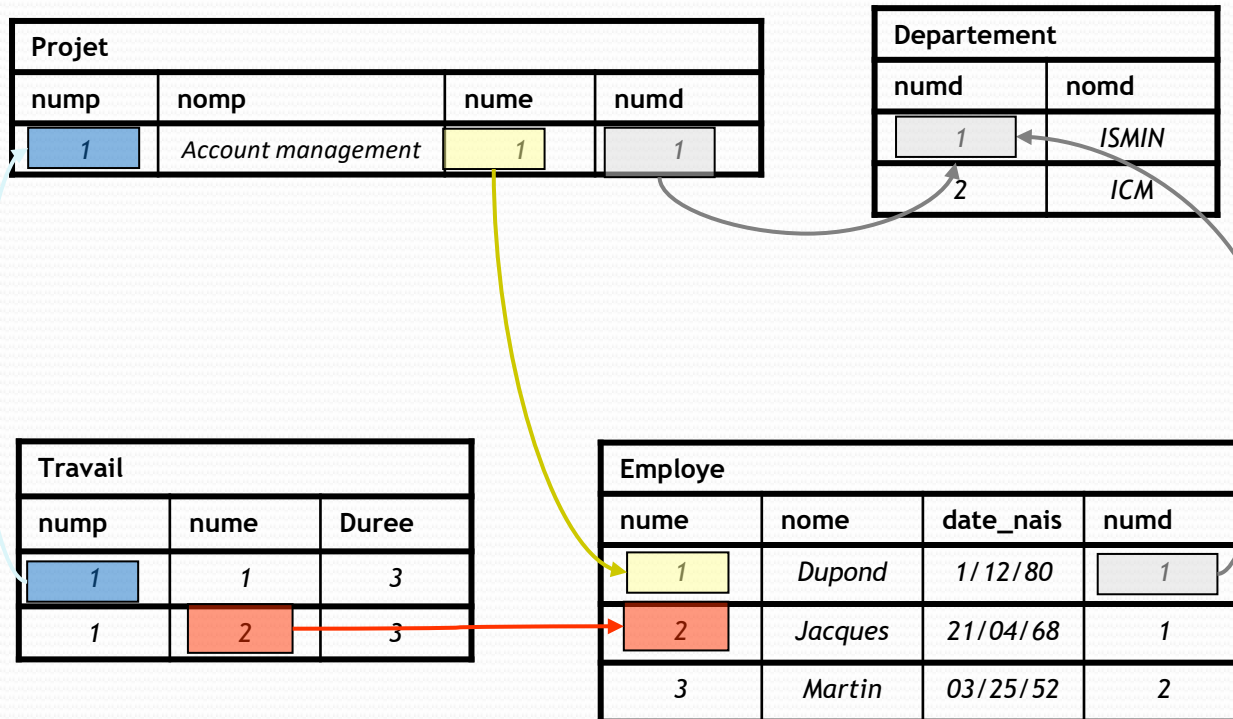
| Projet | | | |
|---|---|---|---|
| nump | nomp | nume | numd |
| 1 | Account management | 1 | 1 |

| Departement | |
|---|---|
| numd | nomd |
| 1 | ISMIN |
| 2 | ICM |

| Travail | | |
|---|---|---|
| nump | nume | Duree |
| 1 | 1 | 3 |
| 1 | 2 | 3 |

| Employe | | | |
|---|---|---|---|
| nume | nome | date_nais | numd |
| 1 | Dupond | 1/12/80 | 1 |
| 2 | Jacques | 21/04/68 | 1 |
| 3 | Martin | 03/25/52 | 2 |